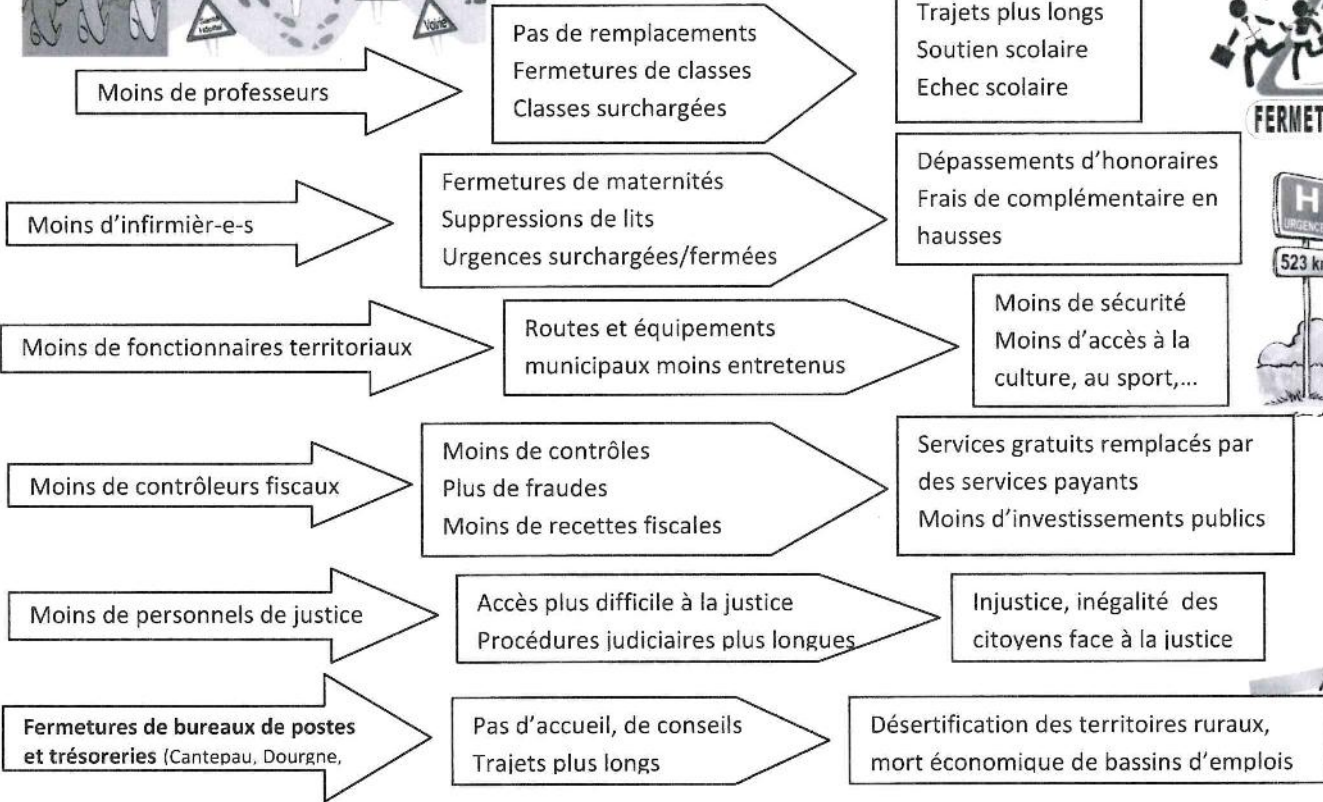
Moins de professeurs

Pas de remplacements
Fermetures de classes
Classes surchargées

Trajets plus longs
Soutien scolaire
Echec scolaire

FERMET

Moins d'infirmièr-e-s

Fermetures de maternités
Suppressions de lits
Urgences surchargées/fermées

Dépassements d'honoraires
Frais de complémentaire en hausses

H
523 k

Moins de fonctionnaires territoriaux

Routes et équipements municipaux moins entretenus

Moins de sécurité
Moins d'accès à la culture, au sport,...

Moins de contrôleurs fiscaux

Moins de contrôles
Plus de fraudes
Moins de recettes fiscales

Services gratuits remplacés par des services payants
Moins d'investissements publics

Moins de personnels de justice

Accès plus difficile à la justice
Procédures judiciaires plus longues

Injustice, inégalité des citoyens face à la justice

Fermetures de bureaux de postes et trésoreries (Cantepau, Dourgne,

Pas d'accueil, de conseils
Trajets plus longs

Désertification des territoires ruraux, mort économique de bassins d'emplois